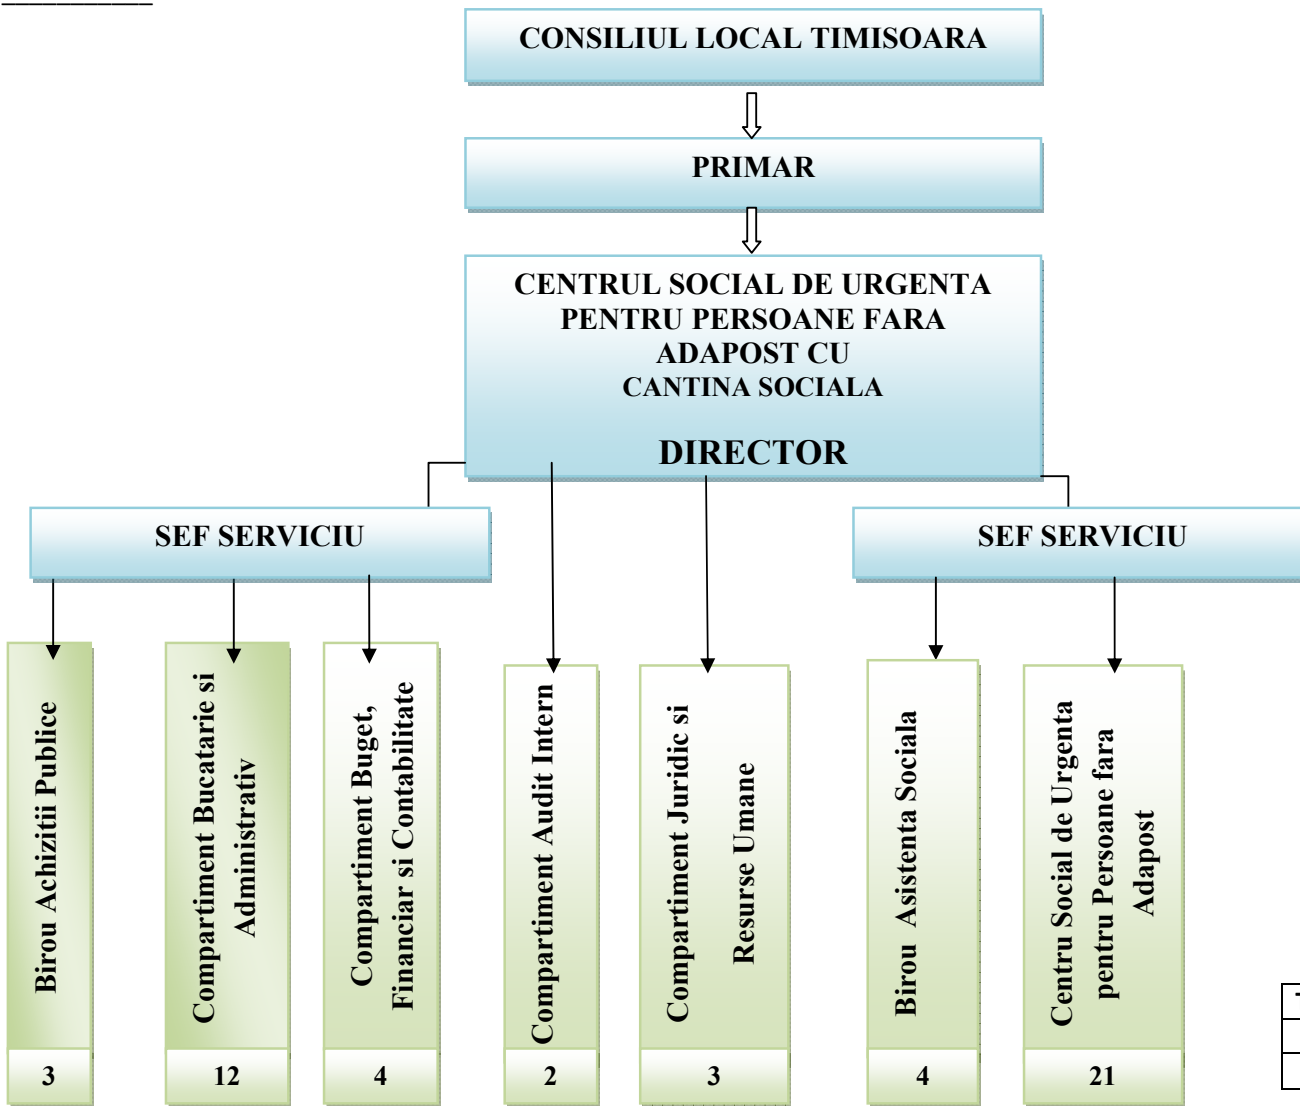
CONSILIUL LOCAL TIMISOARA

PRIMAR

CENTRUL SOCIAL DE URGENTA PENTRU PERSOANE FARA ADAPOST CU CANTINA SOCIALA

DIRECTOR

SEF SERVICIU

SEF SERVICIU

Birou Achizitii Publice

3

Compartiment Bucatarie si Administrativ

12

Compartiment Buget, Financiar si Contabilitate

4

Compartiment Audit Intern

2

Compartiment Juridic si Resurse Umane

3

Birou Asistenta Sociala

4

Centru Social de Urgenta pentru Persoane fara Adapost

21